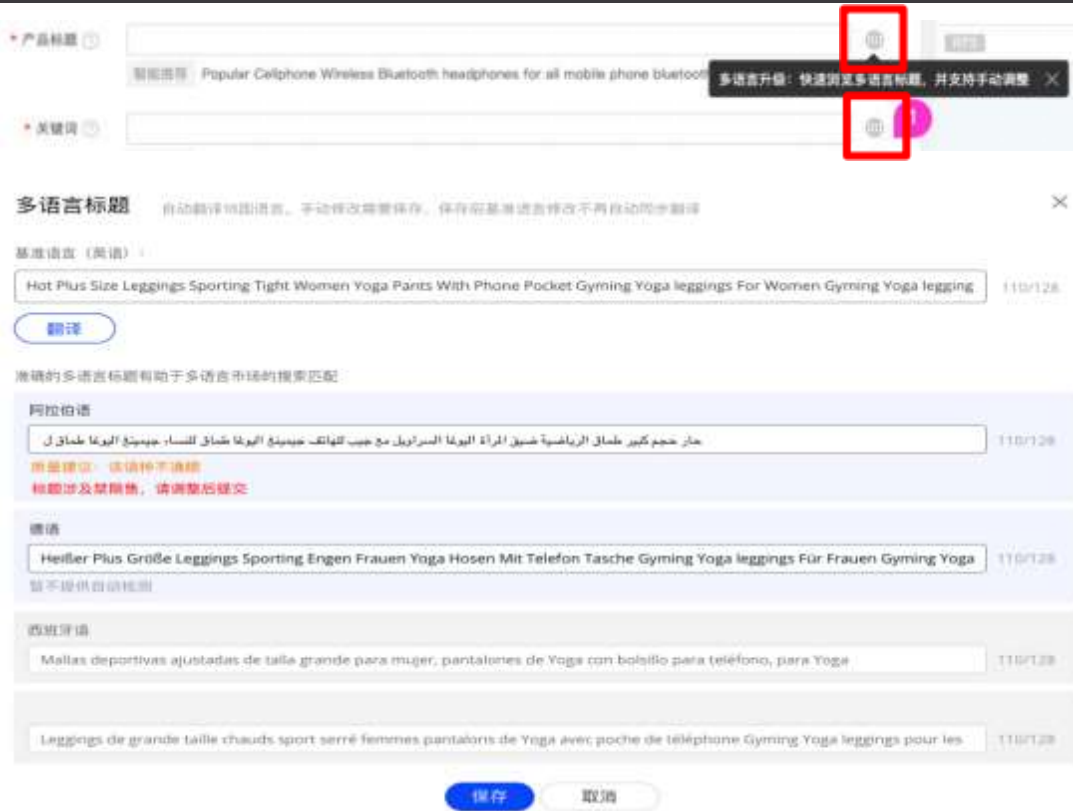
* 产品标题 ⓘ

智能推荐 Popular Cellphone Wireless Bluetooth headphones for all mobile phone bluetoot

多语言升级：快速则发多语言标题，并支持手动调整 ✕

* 关键词 ⓘ

多语言标题 自动翻译18国语言，手动修改需要保存，保存后基准语言修改不再自动同步翻译

基准语言（英语）

Hot Plus Size Leggings Sporting Tight Women Yoga Pants With Phone Pocket Gyming Yoga leggings For Women Gyming Yoga legging 110/128

翻译

准确的多语言标题有助于多语言市场的搜索匹配

阿拉伯语

حار حجم كبير طماق الرياضية ضيق المرأة اليوغا السراويل مع جيب للهاتف جيمينغ اليوغا طماق للنساء جيمينغ اليوغا طماق ل 110/128

质量建议：该语种不通顺

标题涉及禁限售，请调整后提交

德语

Heißer Plus Größe Leggings Sporting Engen Frauen Yoga Hosen Mit Telefon Tasche Gyming Yoga leggings Für Frauen Gyming Yoga 110/128

暂不提供自动检测

西班牙语

Mallas deportivas ajustadas de talla grande para mujer, pantalones de Yoga con bolsillo para teléfono, para Yoga 110/128

Leggings de grande taille chauds sport serré femmes pantalons de Yoga avec poche de téléphone Gyming Yoga leggings pour les 110/128

保存 取消